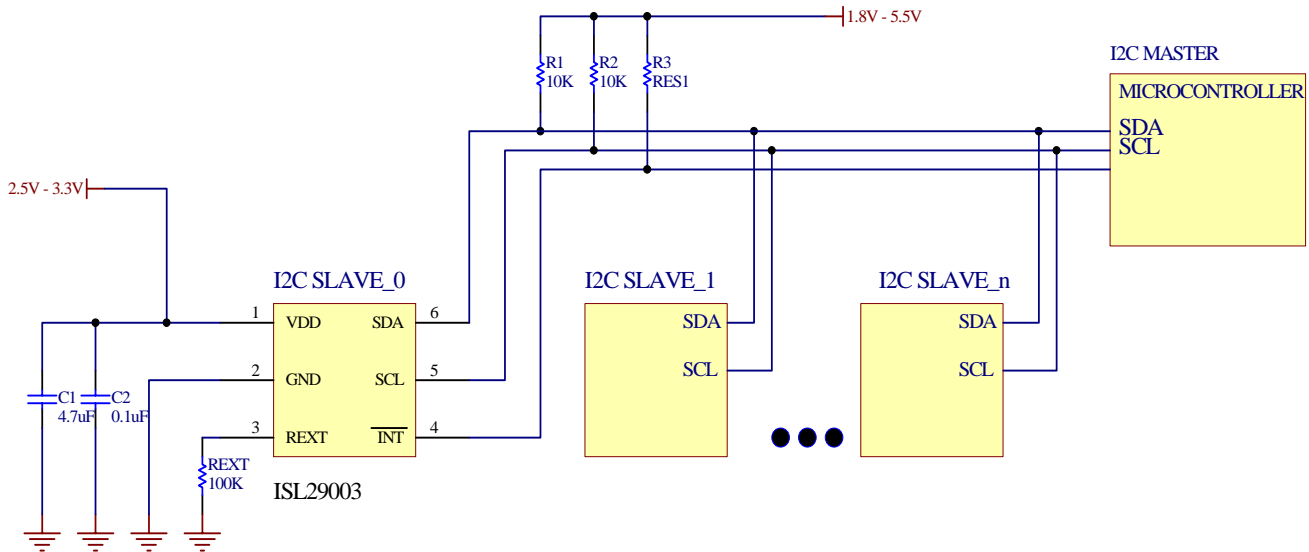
1.8V - 5.5V

R1
10K

R2
10K

R3
RES1

I2C MASTER

MICROCONTROLLER

SDA
SCL

2.5V - 3.3V

I2C SLAVE_0

1 VDD
2 GND
3 REXT

SDA 6
SCL 5
$\overline{INT}$ 4

C1
4.7uF

C2
0.1uF

REXT
100K

ISL29003

I2C SLAVE_1

SDA
SCL

I2C SLAVE_n

SDA
SCL